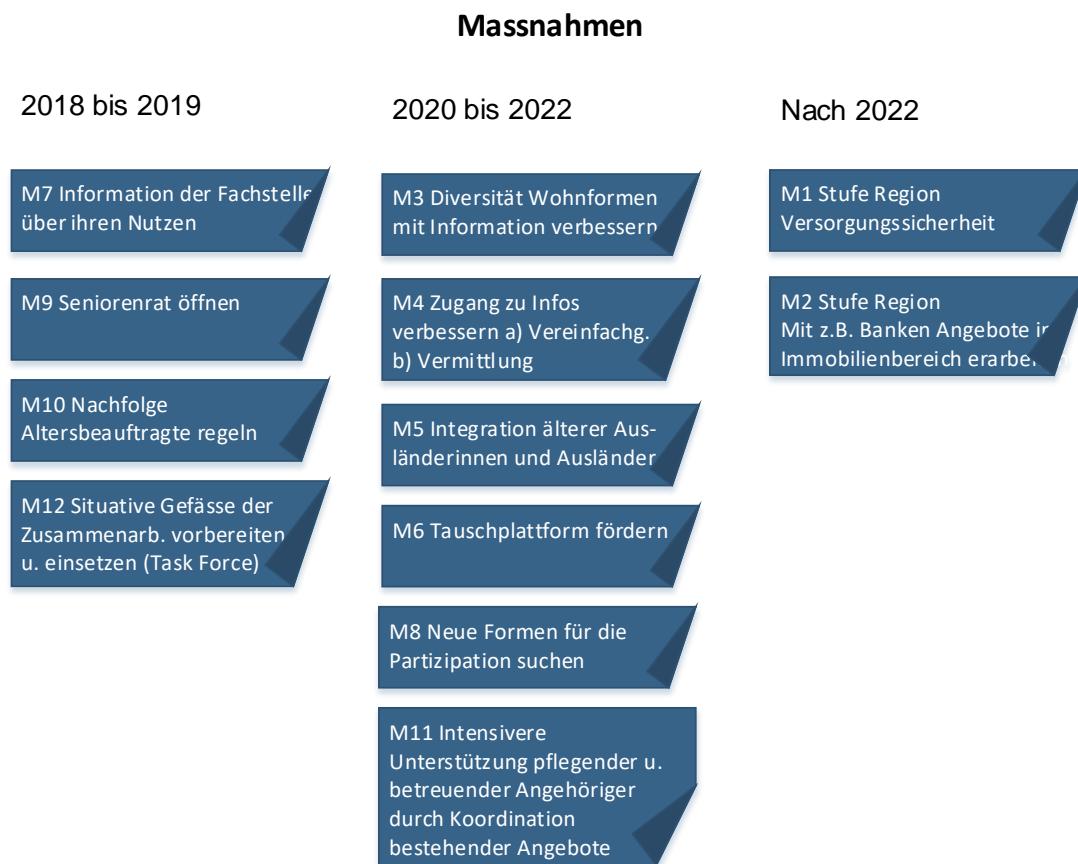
Massnahmen

2018 bis 2019

M7 Information der Fachstelle über ihren Nutzen

M9 Seniorenrat öffnen

M10 Nachfolge Altersbeauftragte regeln

M12 Situative Gefässe der Zusammenarb. vorbereiten u. einsetzen (Task Force)

2020 bis 2022

M3 Diversität Wohnformen mit Information verbessern

M4 Zugang zu Infos verbessern a) Vereinfachg. b) Vermittlung

M5 Integration älterer Ausländerinnen und Ausländer

M6 Tauschplattform fördern

M8 Neue Formen für die Partizipation suchen

M11 Intensivere Unterstützung pflegender u. betreuender Angehöriger durch Koordination bestehender Angebote

Nach 2022

M1 Stufe Region Versorgungssicherheit

M2 Stufe Region Mit z.B. Banken Angebote i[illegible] Immobilienbereich erarbe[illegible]